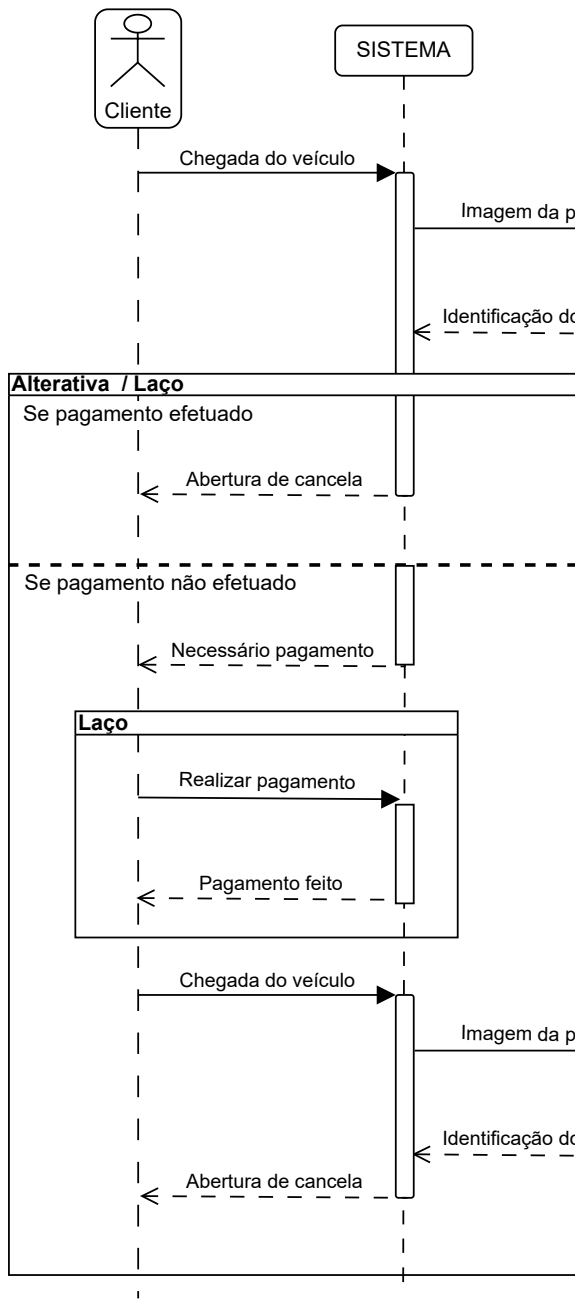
Cliente

SISTEMA

Chegada do veículo

Imagem da p

Identificação do

Alterativa / Laço

Se pagamento efetuado

Abertura de cancela

Se pagamento não efetuado

Necessário pagamento

Laço

Realizar pagamento

Pagamento feito

Chegada do veículo

Imagem da p

Identificação do

Abertura de cancela